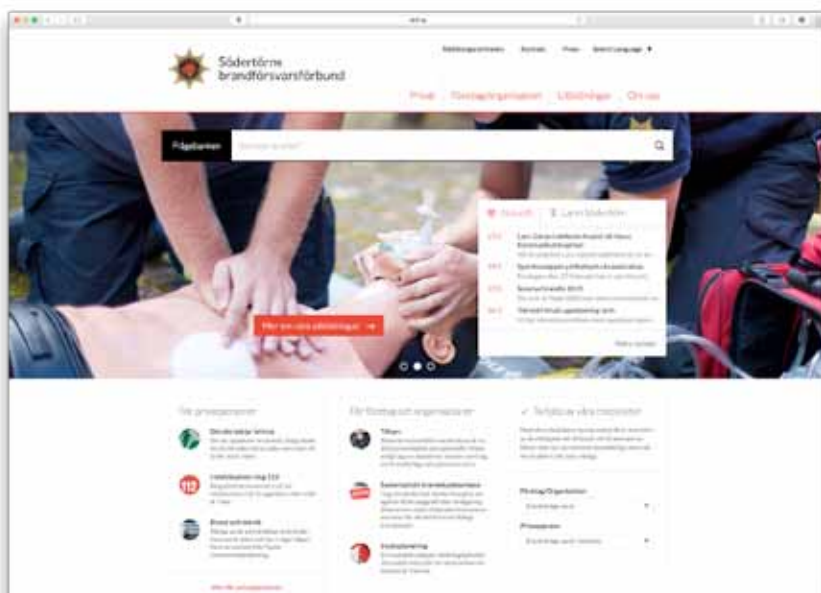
Södertörns brandförsvarsförbund

Räddningstjänsten Kontakt Press Select Language ▼

Privat Företag/organisation Utbildningar Om oss

Frågeformen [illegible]

Nyheter Larm Södertörn

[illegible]

Mer om våra utbildningar →

För privatpersoner

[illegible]

112

För företag och organisationer

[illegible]

Tertiär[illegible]

Företag/Organisation

Privatperson

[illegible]